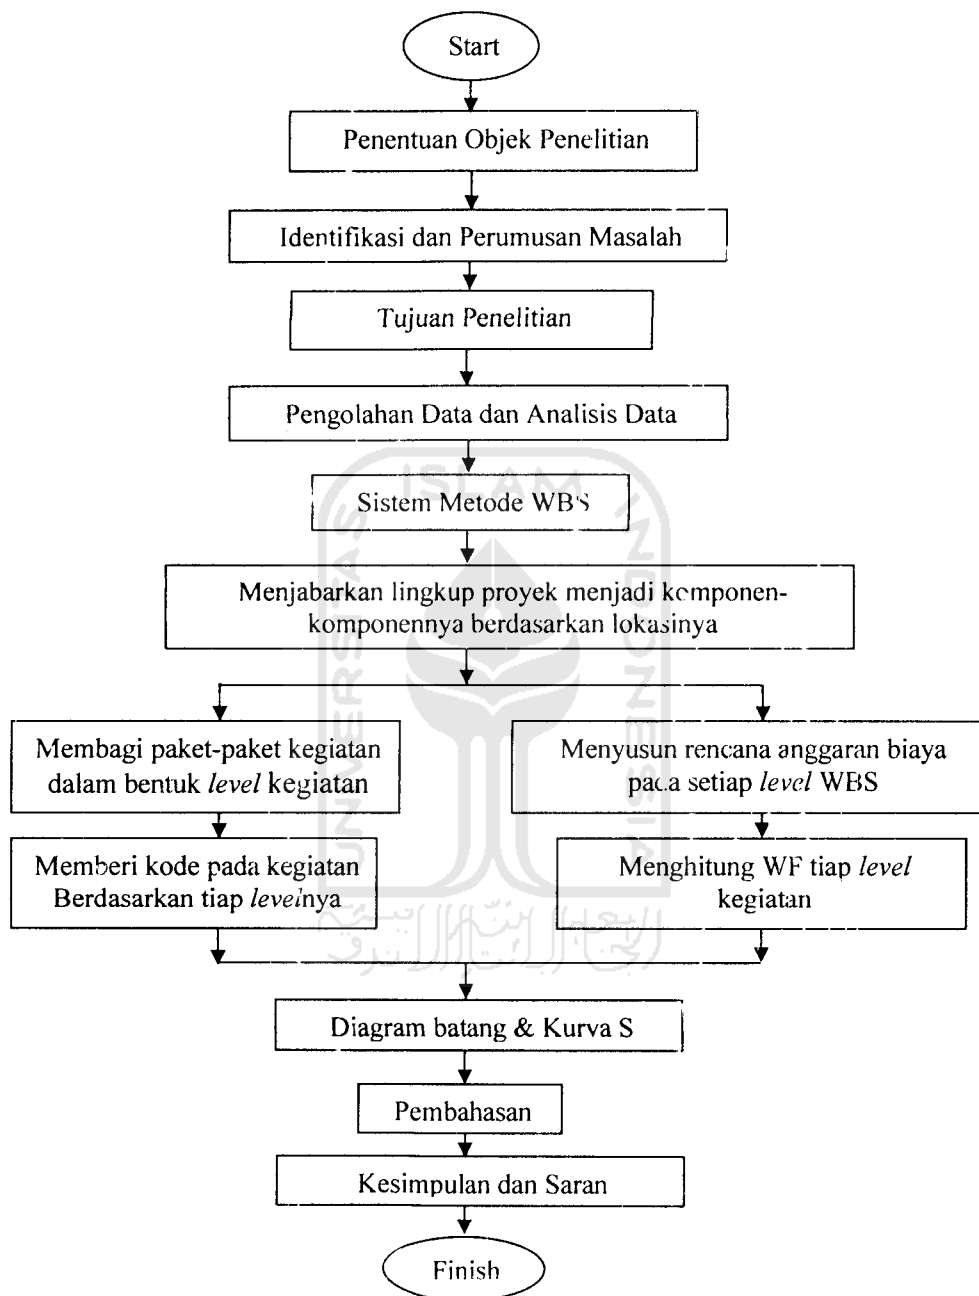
Start

Penentuan Objek Penelitian

Identifikasi dan Perumusan Masalah

Tujuan Penelitian

Pengolahan Data dan Analisis Data

Sistem Metode WBS

Menjabarkan lingkup proyek menjadi komponen-komponennya berdasarkan lokasinya

Membagi paket-paket kegiatan dalam bentuk *level* kegiatan

Memberi kode pada kegiatan Berdasarkan tiap *level*nya

Menyusun rencana anggaran biaya pada setiap *level* WBS

Menghitung WF tiap *level* kegiatan

Diagram batang & Kurva S

Pembahasan

Kesimpulan dan Saran

Finish